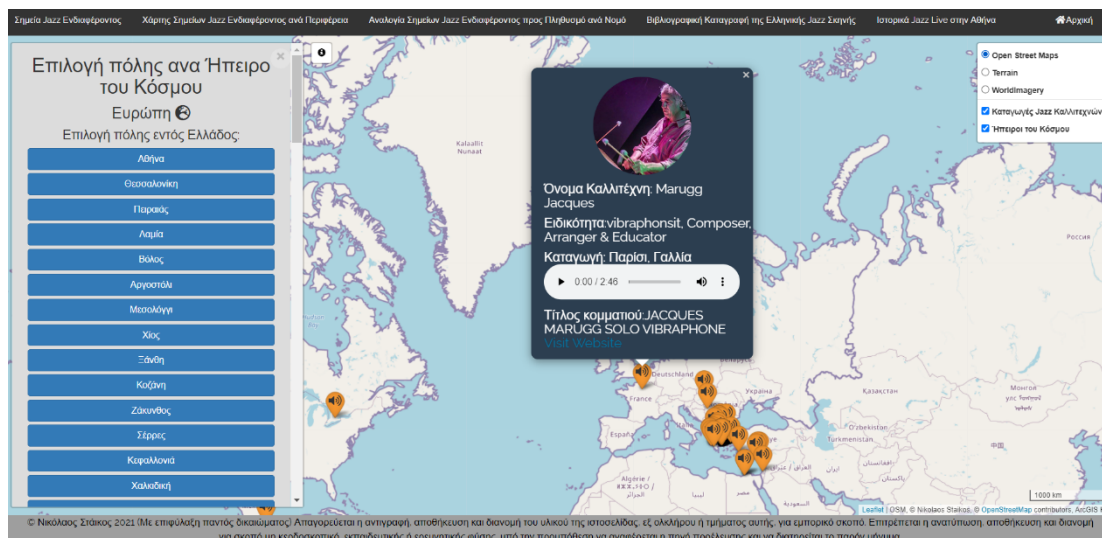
Σημεία Jazz Ενδιαφέροντος Χάρτης Σημείων Jazz Ενδιαφέροντος ανά Περιφέρεια Αναλογία Σημείων Jazz Ενδιαφέροντος προς Πληθυσμό ανά Νομό Βιβλιογραφική Καταγραφή της Ελληνικής Jazz Σκηνής Ιστορικά Jazz Live στην Αθήνα Αρχική

Επιλογή πόλης ανα Ήπειρο του Κόσμου

Ευρώπη

Επιλογή πόλης εντός Ελλάδος:

Αθήνα
Θεσσαλονίκη
Πειραιάς
Λαμία
Βόλος
Αργοστόλι
Μεσολόγγι
Χίος
Ξάνθη
Κοζάνη
Ζάκυνθος
Σέρρες
Κεφαλλονιά
Χαλκιδική

Kalaallit Nunaat

Όνομα Καλλιτέχνη: Marugg Jacques

Ειδικότητα:vibraphonsit, Composer, Arranger & Educator

Καταγωγή: Παρίσι, Γαλλία

0:00 / 2:46

Τίτλος κομματιού:JACQUES MARUGG SOLO VIBRAPHONE

Visit Website

Open Street Maps
Terrain
WorldImagery
Καταγωγές Jazz Καλλιτεχνών
Ήπειροι του Κόσμου

Россия
Deutschland
France
Україна
Казахстан
España
Türkmenistan
Algérie / ⵣⵣⴰⵢⴻⵔ / الجزائر
Egypt

1000 km

Leaflet | OSM, © Nikolaos Staikos, © OpenStreetMap contributors, ArcGIS

© Νικόλαος Στάικος 2021 (Με επιφύλαξη παντός δικαιώματος) Απαγορεύεται η αντιγραφή, αποθήκευση και διανομή του υλικού της ιστοσελίδας, εξ ολοκλήρου ή τμήματος αυτής, για εμπορικό σκοπό. Επιτρέπεται η ανατύπωση, αποθήκευση και διανομή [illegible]